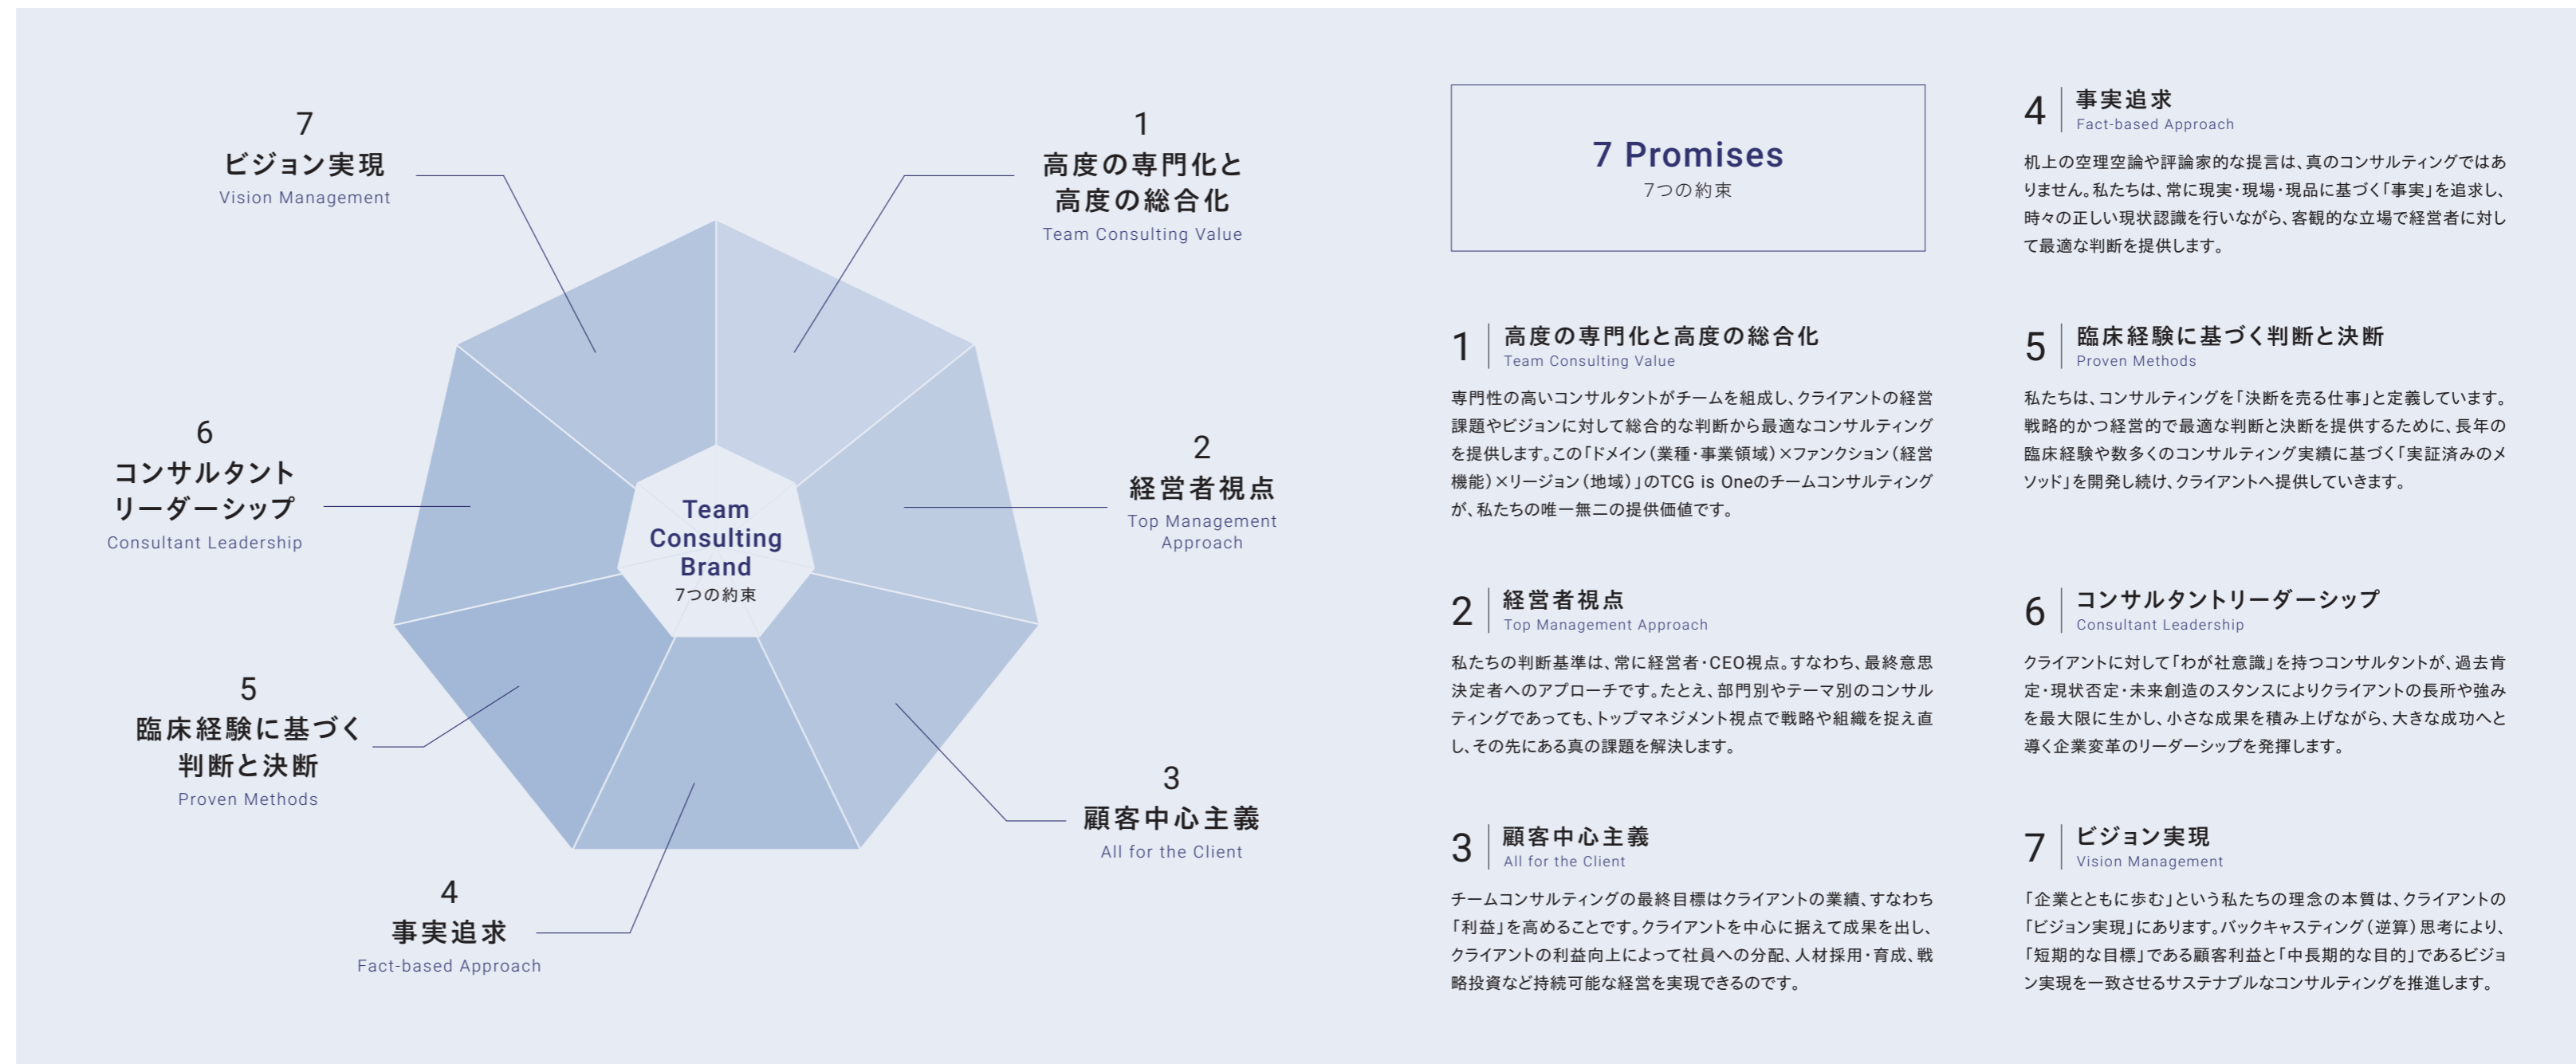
7
ビジョン実現
Vision Management

1
高度の専門化と
高度の総合化
Team Consulting Value

6
コンサルタント
リーダーシップ
Consultant Leadership

Team
Consulting
Brand
7つの約束

2
経営者視点
Top Management Approach

5
臨床経験に基づく
判断と決断
Proven Methods

3
顧客中心主義
All for the Client

4
事実追求
Fact-based Approach

7 Promises
7つの約束

1 高度の専門化と高度の総合化
Team Consulting Value

専門性の高いコンサルタントがチームを組成し、クライアントの経営課題やビジョンに対して総合的な判断から最適なコンサルティングを提供します。この「ドメイン（業種・事業領域）×ファンクション（経営機能）×リージョン（地域）」のTCG is Oneのチームコンサルティングが、私たちの唯一無二の提供価値です。

2 経営者視点
Top Management Approach

私たちの判断基準は、常に経営者・CEO視点。すなわち、最終意思決定者へのアプローチです。たとえ、部門別やテーマ別のコンサルティングであっても、トップマネジメント視点で戦略や組織を捉え直し、その先にある真の課題を解決します。

3 顧客中心主義
All for the Client

チームコンサルティングの最終目標はクライアントの業績、すなわち「利益」を高めることです。クライアントを中心に据えて成果を出し、クライアントの利益向上によって社員への分配、人材採用・育成、戦略投資など持続可能な経営を実現できるのです。

4 事実追求
Fact-based Approach

机上の空理空論や評論家的な提言は、真のコンサルティングではありません。私たちは、常に現実・現場・現品に基づく「事実」を追求し、時々の正しい現状認識を行いながら、客観的な立場で経営者に対して最適な判断を提供します。

5 臨床経験に基づく判断と決断
Proven Methods

私たちは、コンサルティングを「決断を売る仕事」と定義しています。戦略的かつ経営的で最適な判断と決断を提供するために、長年の臨床経験や数多くのコンサルティング実績に基づく「実証済みのメソッド」を開発し続け、クライアントへ提供していきます。

6 コンサルタントリーダーシップ
Consultant Leadership

クライアントに対して「わが社意識」を持つコンサルタントが、過去肯定・現状否定・未来創造のスタンスによりクライアントの長所や強みを最大限に生かし、小さな成果を積み上げながら、大きな成功へと導く企業変革のリーダーシップを発揮します。

7 ビジョン実現
Vision Management

「企業とともに歩む」という私たちの理念の本質は、クライアントの「ビジョン実現」にあります。バックキャスティング（逆算）思考により、「短期的な目標」である顧客利益と「中長期的な目的」であるビジョン実現を一致させるサステナブルなコンサルティングを推進します。